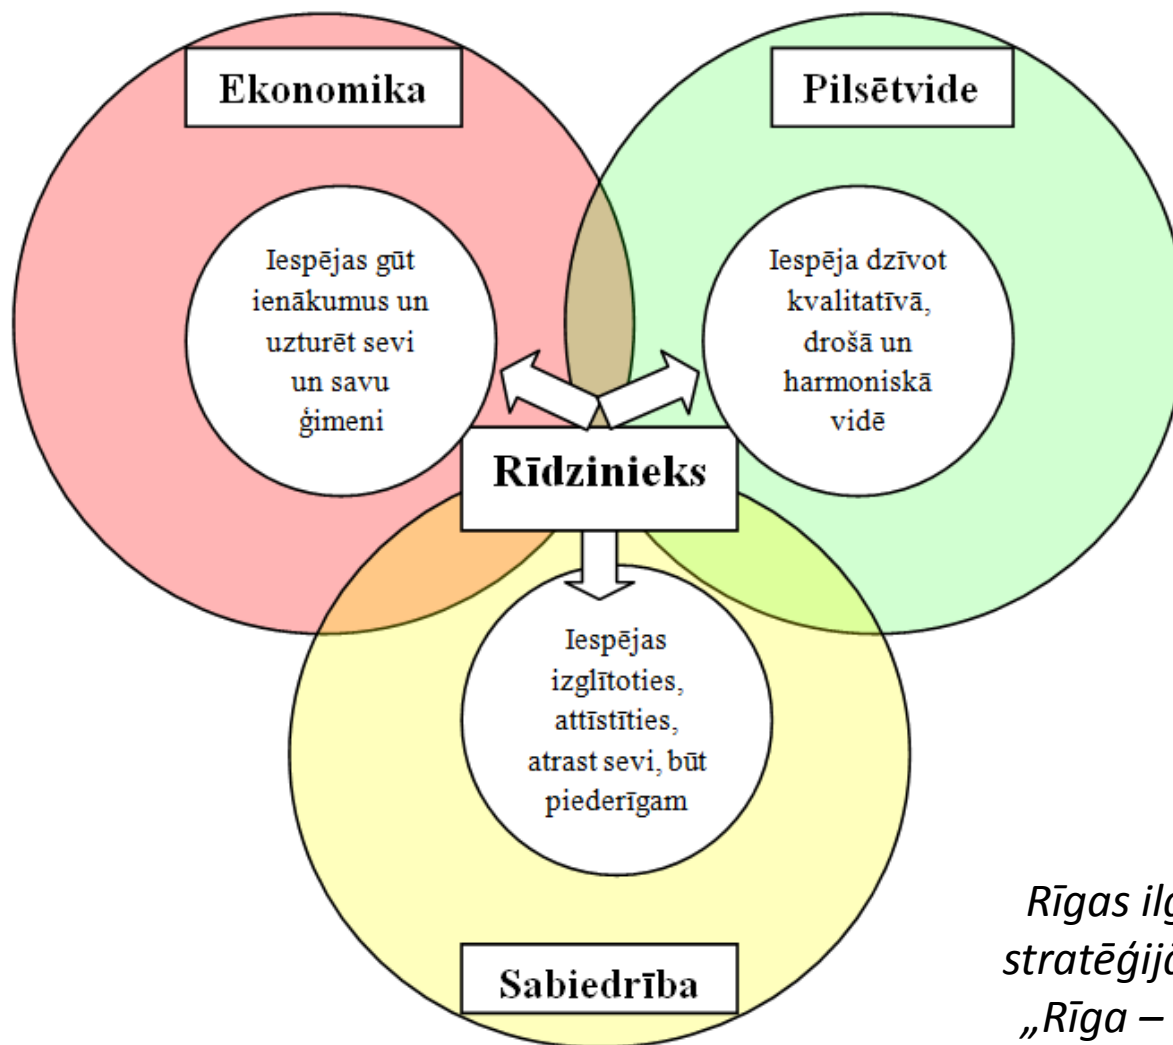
Ekonomika

Pilsētvide

Iespējas gūt ienākumus un uzturēt sevi un savu ģimeni

Iespēja dzīvot kvalitatīvā, drošā un harmoniskā vidē

Rīdzinieks

Iespējas izglītoties, attīstīties, atrast sevi, būt piederīgam

Sabiedrība

Rīgas ilg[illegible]
stratēģijā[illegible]
„Rīga – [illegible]